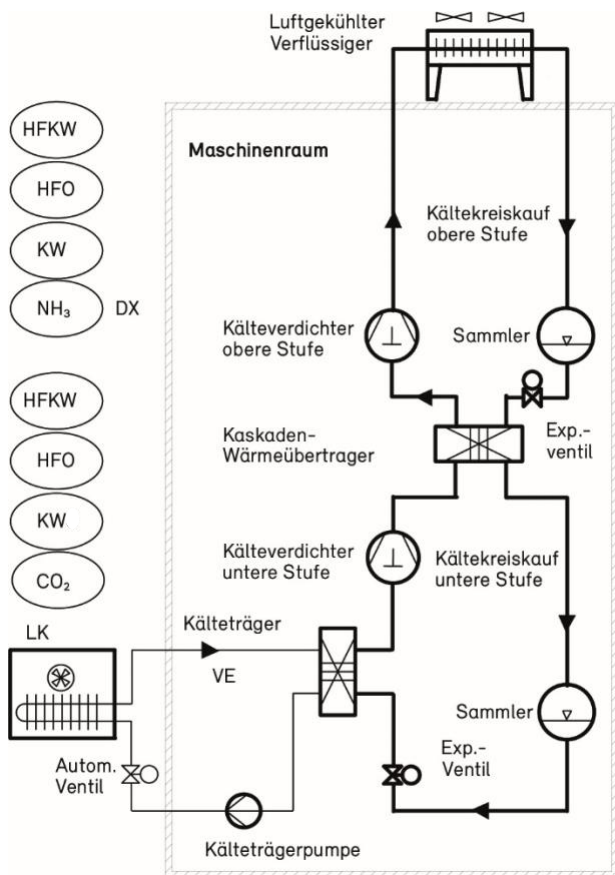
Luftgekühlter Verflüssiger

Maschinenraum

HFKW

HFO

KW

$NH_3$

DX

HFKW

HFO

KW

$CO_2$

Kältekreiskauf obere Stufe

Kälteverdichter obere Stufe

Sammler

Kaskaden-Wärmeübertrager

Exp.-ventil

Kälteverdichter untere Stufe

Kältekreiskauf untere Stufe

LK

Kälteträger

VE

Sammler

Exp.-Ventil

Autom. Ventil

Kälteträgerpumpe